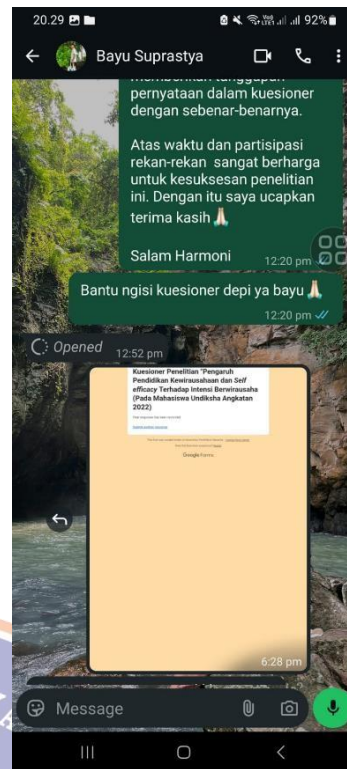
20.29

92%

Bayu Suprastya

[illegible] pernyataan dalam kuesioner dengan sebenar-benarnya.

Atas waktu dan partisipasi rekan-rekan sangat berharga untuk kesuksesan penelitian ini. Dengan itu saya ucapkan terima kasih 🙏

Salam Harmoni 12:20 pm

Bantu ngisi kuesioner depi ya bayu 🙏 12:20 pm

Opened 12:52 pm

Kuesioner Penelitian "Pengaruh Pendidikan Kewirausahaan dan Self efficacy Terhadap Intensi Berwirausaha (Pada Mahasiswa Undiksha Angkatan 2022)

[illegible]

Google Forms

6:28 pm

Message